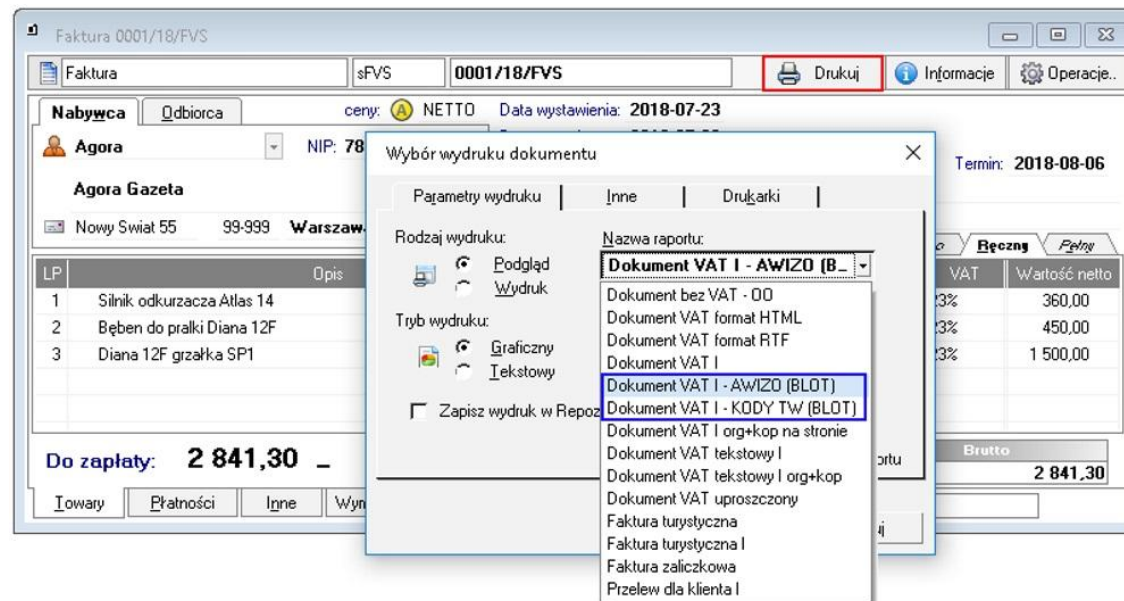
Faktura 0001/18/FVS

Faktura | sFVS | 0001/18/FVS | Drukuj | Informacje | Operacje..

Nabywca | Odbiorca | ceny: A NETTO | Data wystawienia: 2018-07-23

Agora | NIP: 78

Agora Gazeta

Nowy Swiat 55 | 99-999 | Warszaw

Termin: 2018-08-06

Ręczny | Pełny

| LP | Opis | VAT | Wartość netto |
|---|---|---|---|
| 1 | Silnik odkurzacza Atlas 14 | 3% | 360,00 |
| 2 | Bęben do pralki Diana 12F | 3% | 450,00 |
| 3 | Diana 12F grzałka SP1 | 3% | 1 500,00 |

Do zapłaty: 2 841,30

Brutto
2 841,30

Towary | Płatności | Inne | Wyn

Wybór wydruku dokumentu

Parametry wydruku | Inne | Drukarki

Rodzaj wydruku:
Podgląd
Wydruk

Tryb wydruku:
Graficzny
Tekstowy

Zapisz wydruk w Repoz

Nazwa raportu:
Dokument VAT I - AWIZO (B_

Dokument bez VAT - OO
Dokument VAT format HTML
Dokument VAT format RTF
Dokument VAT I
Dokument VAT I - AWIZO (BLOT)
Dokument VAT I - KODY TW (BLOT)
Dokument VAT I org+kop na stronie
Dokument VAT tekstowy I
Dokument VAT tekstowy I org+kop
Dokument VAT uproszczony
Faktura turystyczna
Faktura turystyczna I
Faktura zaliczkowa
Przelew dla klienta I

rtu